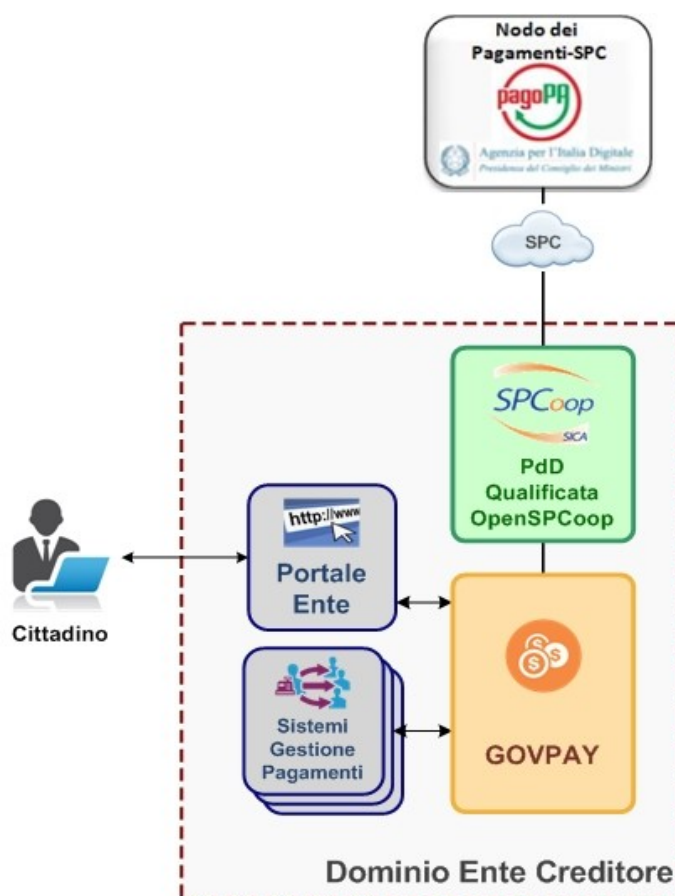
Nodo dei Pagamenti-SPC

pagoPA

Agenzia per l'Italia Digitale
Presidenza del Consiglio dei Ministri

SPC

SPCoop
SICA

PdD
Qualificata
OpenSPCoop

http://www

Portale
Ente

Cittadino

Sistemi
Gestione
Pagamenti

GOVPAY

Dominio Ente Creditore